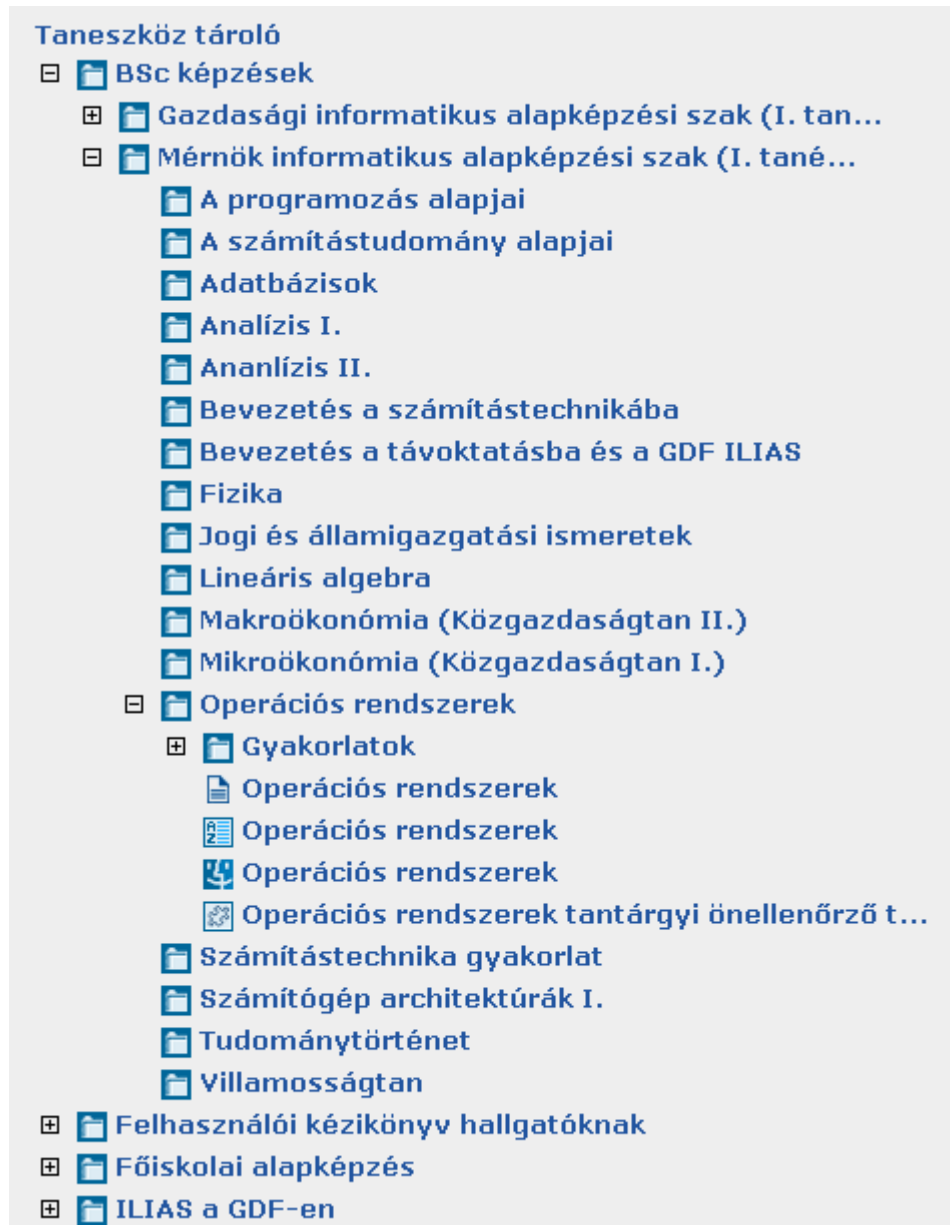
Taneszköz tároló
⊟ BSc képzések
⊞ Gazdasági informatikus alapképzési szak (I. tan...
⊟ Mérnök informatikus alapképzési szak (I. tané...
A programozás alapjai
A számítástudomány alapjai
Adatbázisok
Analízis I.
Ananlízis II.
Bevezetés a számítástechnikába
Bevezetés a távoktatásba és a GDF ILIAS
Fizika
Jogi és államigazgatási ismeretek
Lineáris algebra
Makroökonómia (Közgazdaságtan II.)
Mikroökonómia (Közgazdaságtan I.)
⊟ Operációs rendszerek
⊞ Gyakorlatok
Operációs rendszerek
Operációs rendszerek
Operációs rendszerek
Operációs rendszerek tantárgyi önellenőrző t...
Számítástechnika gyakorlat
Számítógép architektúrák I.
Tudománytörténet
Villamosságtan
⊞ Felhasználói kézikönyv hallgatóknak
⊞ Főiskolai alapképzés
⊞ ILIAS a GDF-en